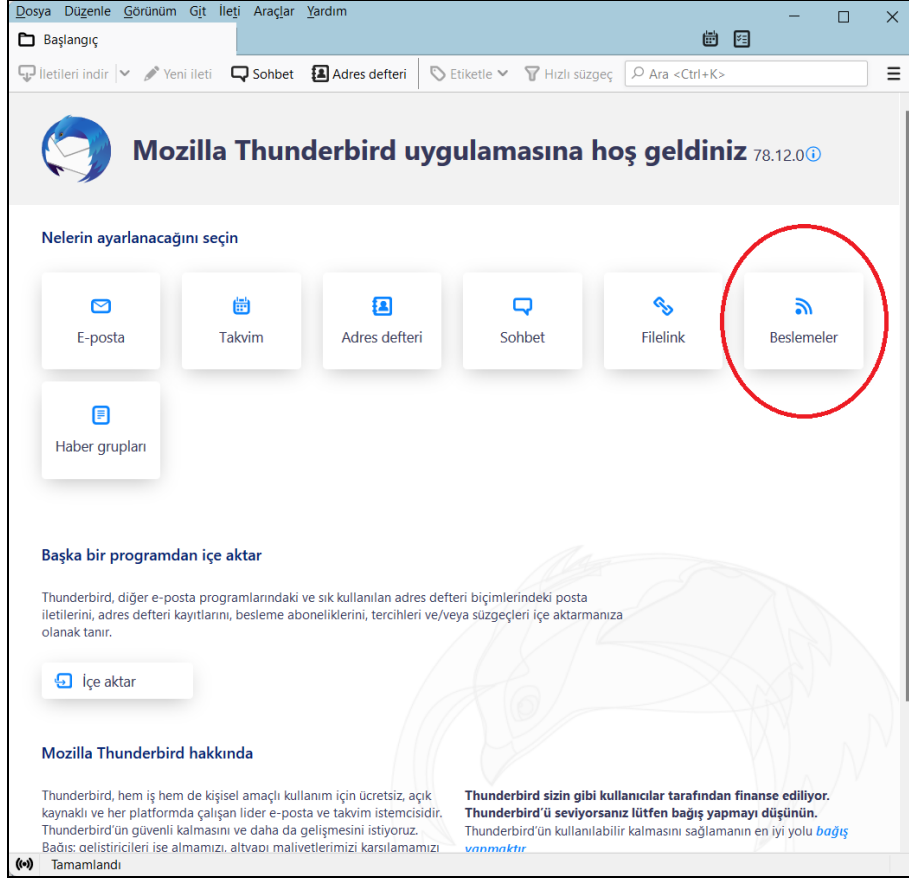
Dosya Düzenle Görünüm Git İleti Araçlar Yardım

Başlangıç

İletileri indir | Yeni ileti | Sohbet | Adres defteri | Etiketle | Hızlı süzgeç | Ara <Ctrl+K>

Mozilla Thunderbird uygulamasına hoş geldiniz 78.12.0

Nelerin ayarlanacağını seçin

E-posta

Takvim

Adres defteri

Sohbet

Filelink

Beslemeler

Haber grupları

Başka bir programdan içe aktar

Thunderbird, diğer e-posta programlarındaki ve sık kullanılan adres defteri biçimlerindeki posta iletilerini, adres defteri kayıtlarını, besleme aboneliklerini, tercihleri ve/veya süzgeçleri içe aktarmanıza olanak tanır.

İçe aktar

Mozilla Thunderbird hakkında

Thunderbird, hem iş hem de kişisel amaçlı kullanım için ücretsiz, açık kaynaklı ve her platformda çalışan lider e-posta ve takvim istemcisidir. Thunderbird'ün güvenli kalmasını ve daha da gelişmesini istiyoruz. Bağış: geliştiricileri ise almamızı, altyapı maliyetlerimizi karşılamamızı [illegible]

Thunderbird sizin gibi kullanıcılar tarafından finanse ediliyor. Thunderbird'ü seviyorsanız lütfen bağış yapmayı düşünün. Thunderbird'ün kullanılabilir kalmasını sağlamanın en iyi yolu bağış yapmaktır.

Tamamlandı